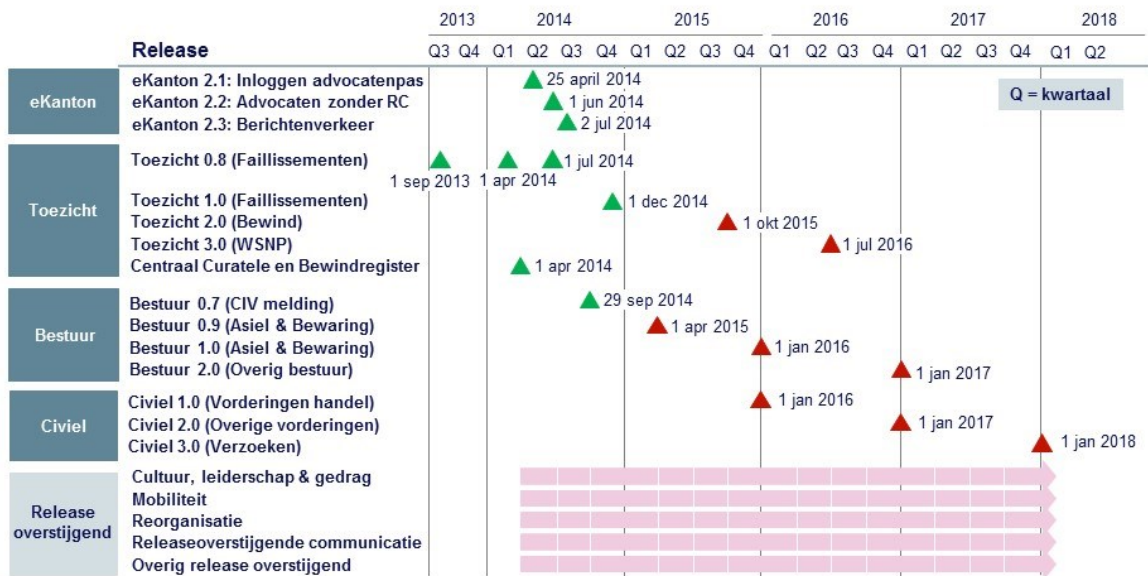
| | Release | 2013 Q3 | Q4 | 2014 Q1 | Q2 | Q3 | Q4 | 2015 Q1 | Q2 | Q3 | Q4 | 2016 Q1 | Q2 | Q3 | Q4 | 2017 Q1 | Q2 | Q3 | Q4 | 2018 Q1 | Q2 |
|---|---|---|---|---|---|---|---|---|---|---|---|---|---|---|---|---|---|---|---|---|---|

Q = kwartaal

eKanton
eKanton 2.1: Inloggen advocatenpas — 25 april 2014
eKanton 2.2: Advocaten zonder RC — 1 jun 2014
eKanton 2.3: Berichtenverkeer — 2 jul 2014

Toezicht
Toezicht 0.8 (Faillissementen) — 1 sep 2013, 1 apr 2014, 1 jul 2014
Toezicht 1.0 (Faillissementen) — 1 dec 2014
Toezicht 2.0 (Bewind) — 1 okt 2015
Toezicht 3.0 (WSNP) — 1 jul 2016
Centraal Curatele en Bewindregister — 1 apr 2014

Bestuur
Bestuur 0.7 (CIV melding) — 29 sep 2014
Bestuur 0.9 (Asiel & Bewaring) — 1 apr 2015
Bestuur 1.0 (Asiel & Bewaring) — 1 jan 2016
Bestuur 2.0 (Overig bestuur) — 1 jan 2017

Civiel
Civiel 1.0 (Vorderingen handel) — 1 jan 2016
Civiel 2.0 (Overige vorderingen) — 1 jan 2017
Civiel 3.0 (Verzoeken) — 1 jan 2018

Release overstijgend
Cultuur, leiderschap & gedrag
Mobiliteit
Reorganisatie
Releaseoverstijgende communicatie
Overig release overstijgend